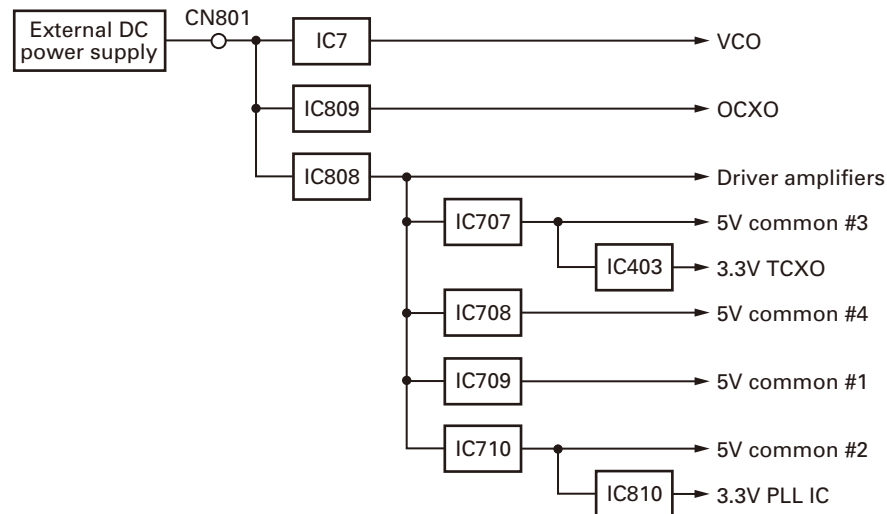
External DC power supply

CN801

IC7

VCO

IC809

OCXO

IC808

Driver amplifiers

IC707

5V common #3

IC403

3.3V TCXO

IC708

5V common #4

IC709

5V common #1

IC710

5V common #2

IC810

3.3V PLL IC